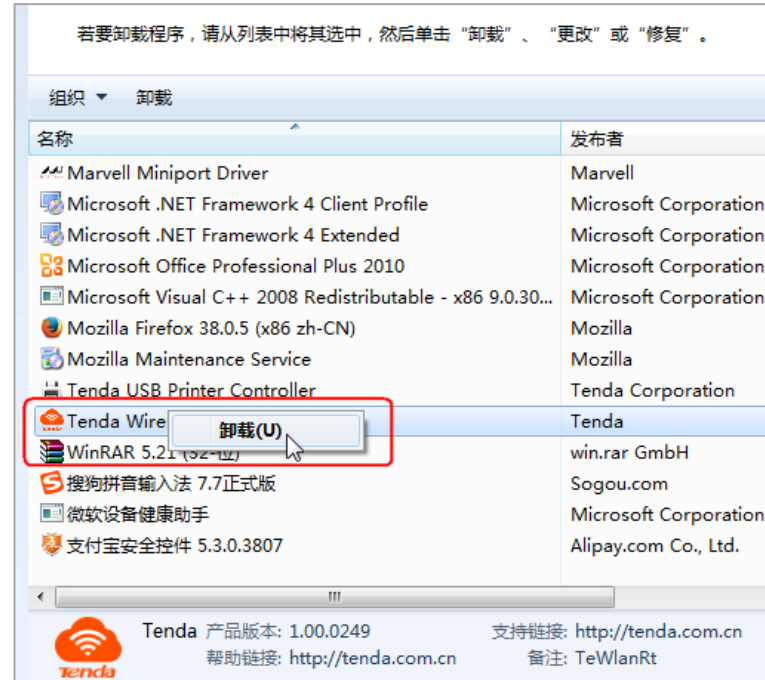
若要卸载程序，请从列表中将其选中，然后单击“卸载”、“更改”或“修复”。

组织 ▼ 卸载

| 名称 | 发布者 |
|---|---|
| Marvell Miniport Driver | Marvell |
| Microsoft .NET Framework 4 Client Profile | Microsoft Corporation |
| Microsoft .NET Framework 4 Extended | Microsoft Corporation |
| Microsoft Office Professional Plus 2010 | Microsoft Corporation |
| Microsoft Visual C++ 2008 Redistributable - x86 9.0.30... | Microsoft Corporation |
| Mozilla Firefox 38.0.5 (x86 zh-CN) | Mozilla |
| Mozilla Maintenance Service | Mozilla |
| Tenda USB Printer Controller | Tenda Corporation |
| Tenda Wire | Tenda |
| WinRAR 5.21 (32-位) | win.rar GmbH |
| 搜狗拼音输入法 7.7正式版 | Sogou.com |
| 微软设备健康助手 | Microsoft Corporation |
| 支付宝安全控件 5.3.0.3807 | Alipay.com Co., Ltd. |

卸载(U)

Tenda 产品版本: 1.00.0249 支持链接: http://tenda.com.cn
帮助链接: http://tenda.com.cn 备注: TeWlanRt

Tenda